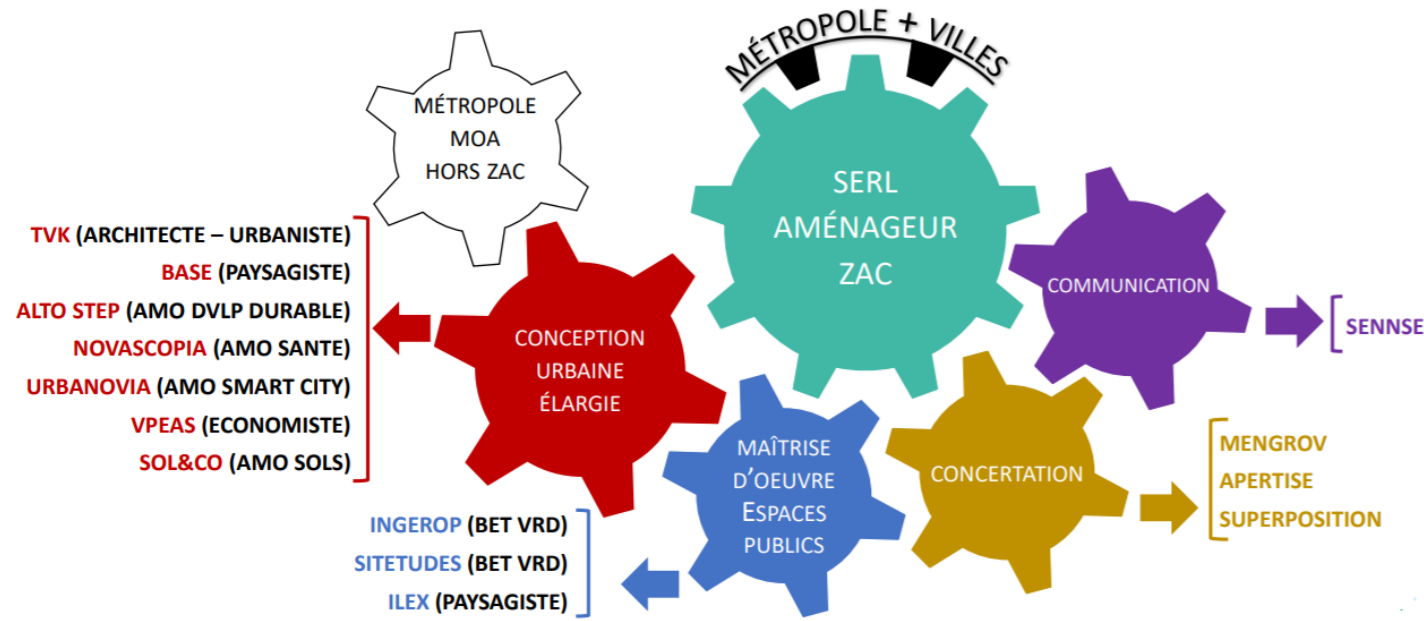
MÉTROPOLE + VILLES

MÉTROPOLE
MOA
HORS ZAC

SERL
AMÉNAGEUR
ZAC

TVK (ARCHITECTE – URBANISTE)
BASE (PAYSAGISTE)
ALTO STEP (AMO DVLP DURABLE)
NOVASCOPIA (AMO SANTE)
URBANOVIA (AMO SMART CITY)
VPEAS (ECONOMISTE)
SOL&CO (AMO SOLS)

CONCEPTION
URBAINE
ÉLARGIE

COMMUNICATION

SENNSE

MAÎTRISE
D'OEUVRE
ESPACES
PUBLICS

CONCERTATION

MENGROV
APERTISE
SUPERPOSITION

INGEROP (BET VRD)
SITETUDES (BET VRD)
ILEX (PAYSAGISTE)